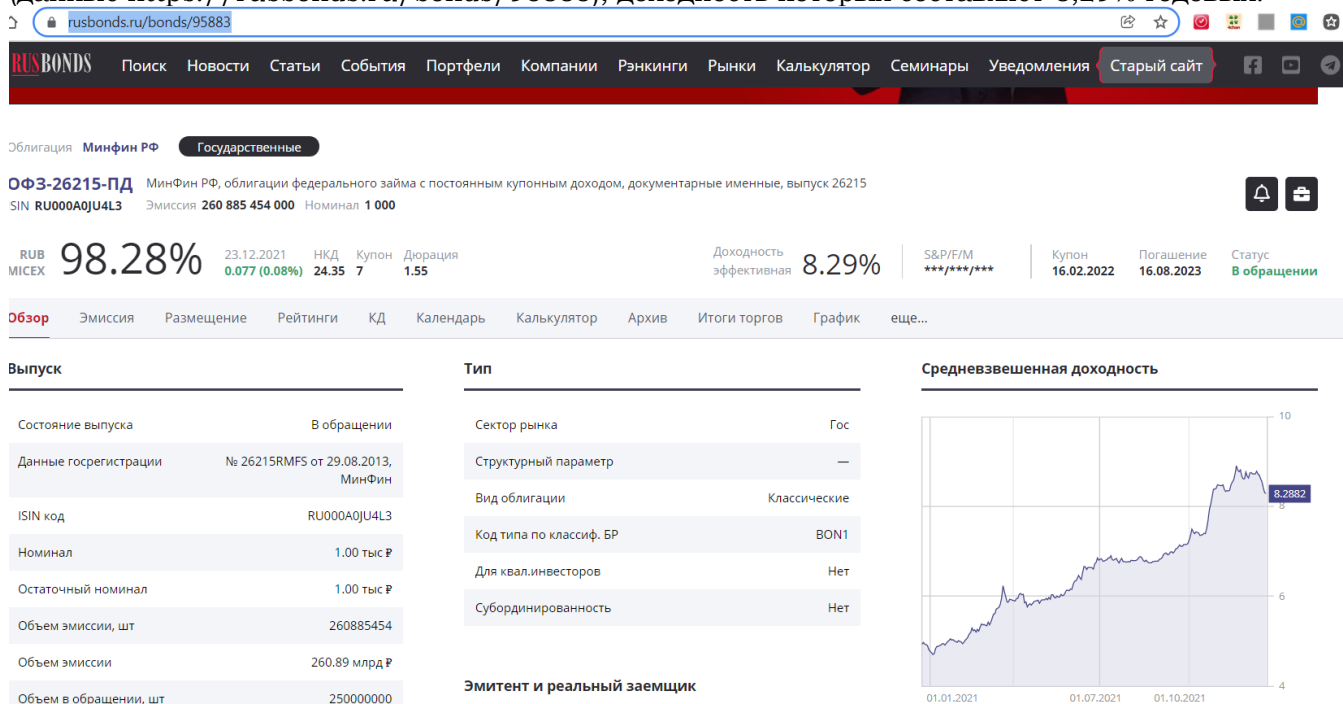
rusbonds.ru/bonds/95883

RUSBONDS Поиск Новости Статьи События Портфели Компании Рэнкинги Рынки Калькулятор Семинары Уведомления Старый сайт

облигация Минфин РФ Государственные

ОФЗ-26215-ПД МинФин РФ, облигации федерального займа с постоянным купонным доходом, документарные именные, выпуск 26215
ISIN RU000A0JU4L3 Эмиссия 260 885 454 000 Номинал 1 000

RUB MICEX 98.28% 23.12.2021 0.077 (0.08%) НКД 24.35 Купон 7 Дюрация 1.55 Доходность эффективная 8.29% S&P/F/M ***/***/*** Купон 16.02.2022 Погашение 16.08.2023 Статус В обращении

Обзор Эмиссия Размещение Рейтинги КД Календарь Калькулятор Архив Итоги торгов График еще...

Выпуск

| | |
|---|---|
| Состояние выпуска | В обращении |
| Данные госрегистрации | № 26215RMFS от 29.08.2013, МинФин |
| ISIN код | RU000A0JU4L3 |
| Номинал | 1.00 тыс ₽ |
| Остаточный номинал | 1.00 тыс ₽ |
| Объем эмиссии, шт | 260885454 |
| Объем эмиссии | 260.89 млрд ₽ |
| Объем в обращении, шт | 250000000 |

Тип

| | |
|---|---|
| Сектор рынка | Гос |
| Структурный параметр | — |
| Вид облигации | Классические |
| Код типа по классиф. БР | BON1 |
| Для квал.инвесторов | Нет |
| Субординированность | Нет |

Эмитент и реальный заемщик

Средневзвешенная доходность

10
8.2882
8
6
4
01.01.2021 01.07.2021 01.10.2021